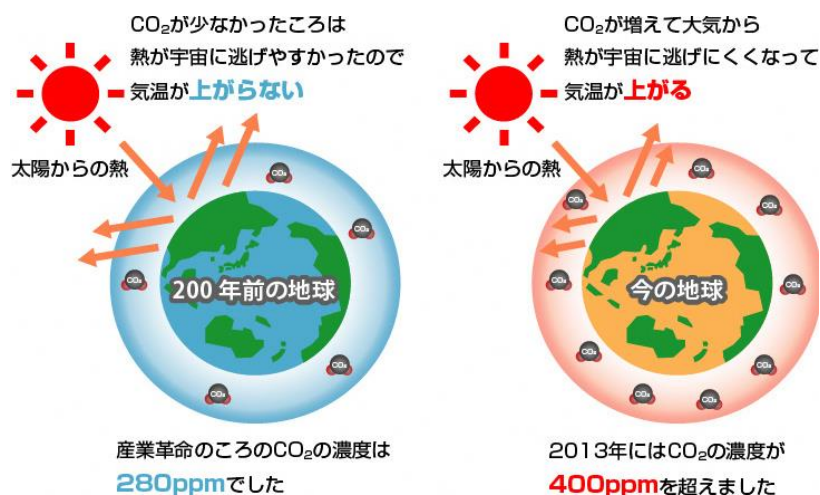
$CO_2$が少なかったころは
熱が宇宙に逃げやすかったので
気温が上がらない

太陽からの熱

200 年前の地球

産業革命のころの$CO_2$の濃度は
280ppmでした

$CO_2$が増えて大気から
熱が宇宙に逃げにくくなって
気温が上がる

太陽からの熱

今の地球

2013年には$CO_2$の濃度が
400ppmを超えました